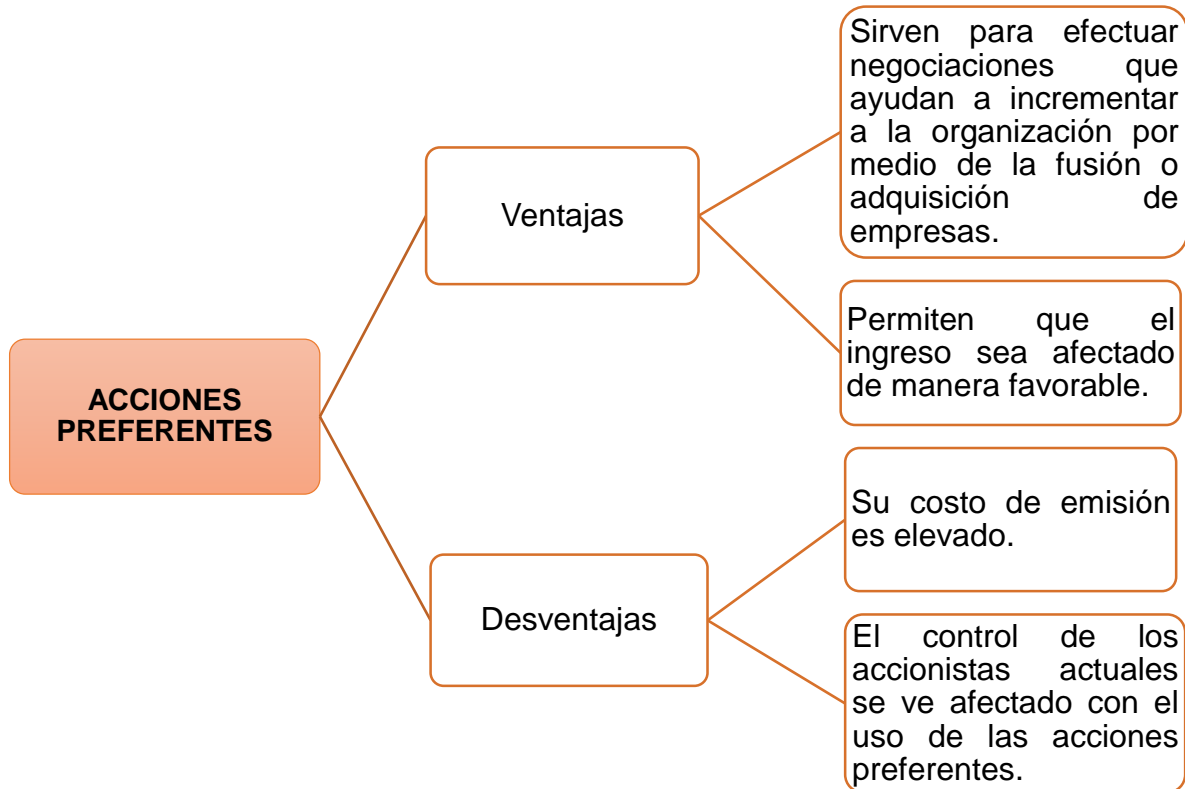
ACCIONES PREFERENTES

Ventajas

Sirven para efectuar negociaciones que ayudan a incrementar a la organización por medio de la fusión o adquisición de empresas.

Permiten que el ingreso sea afectado de manera favorable.

Desventajas

Su costo de emisión es elevado.

El control de los accionistas actuales se ve afectado con el uso de las acciones preferentes.